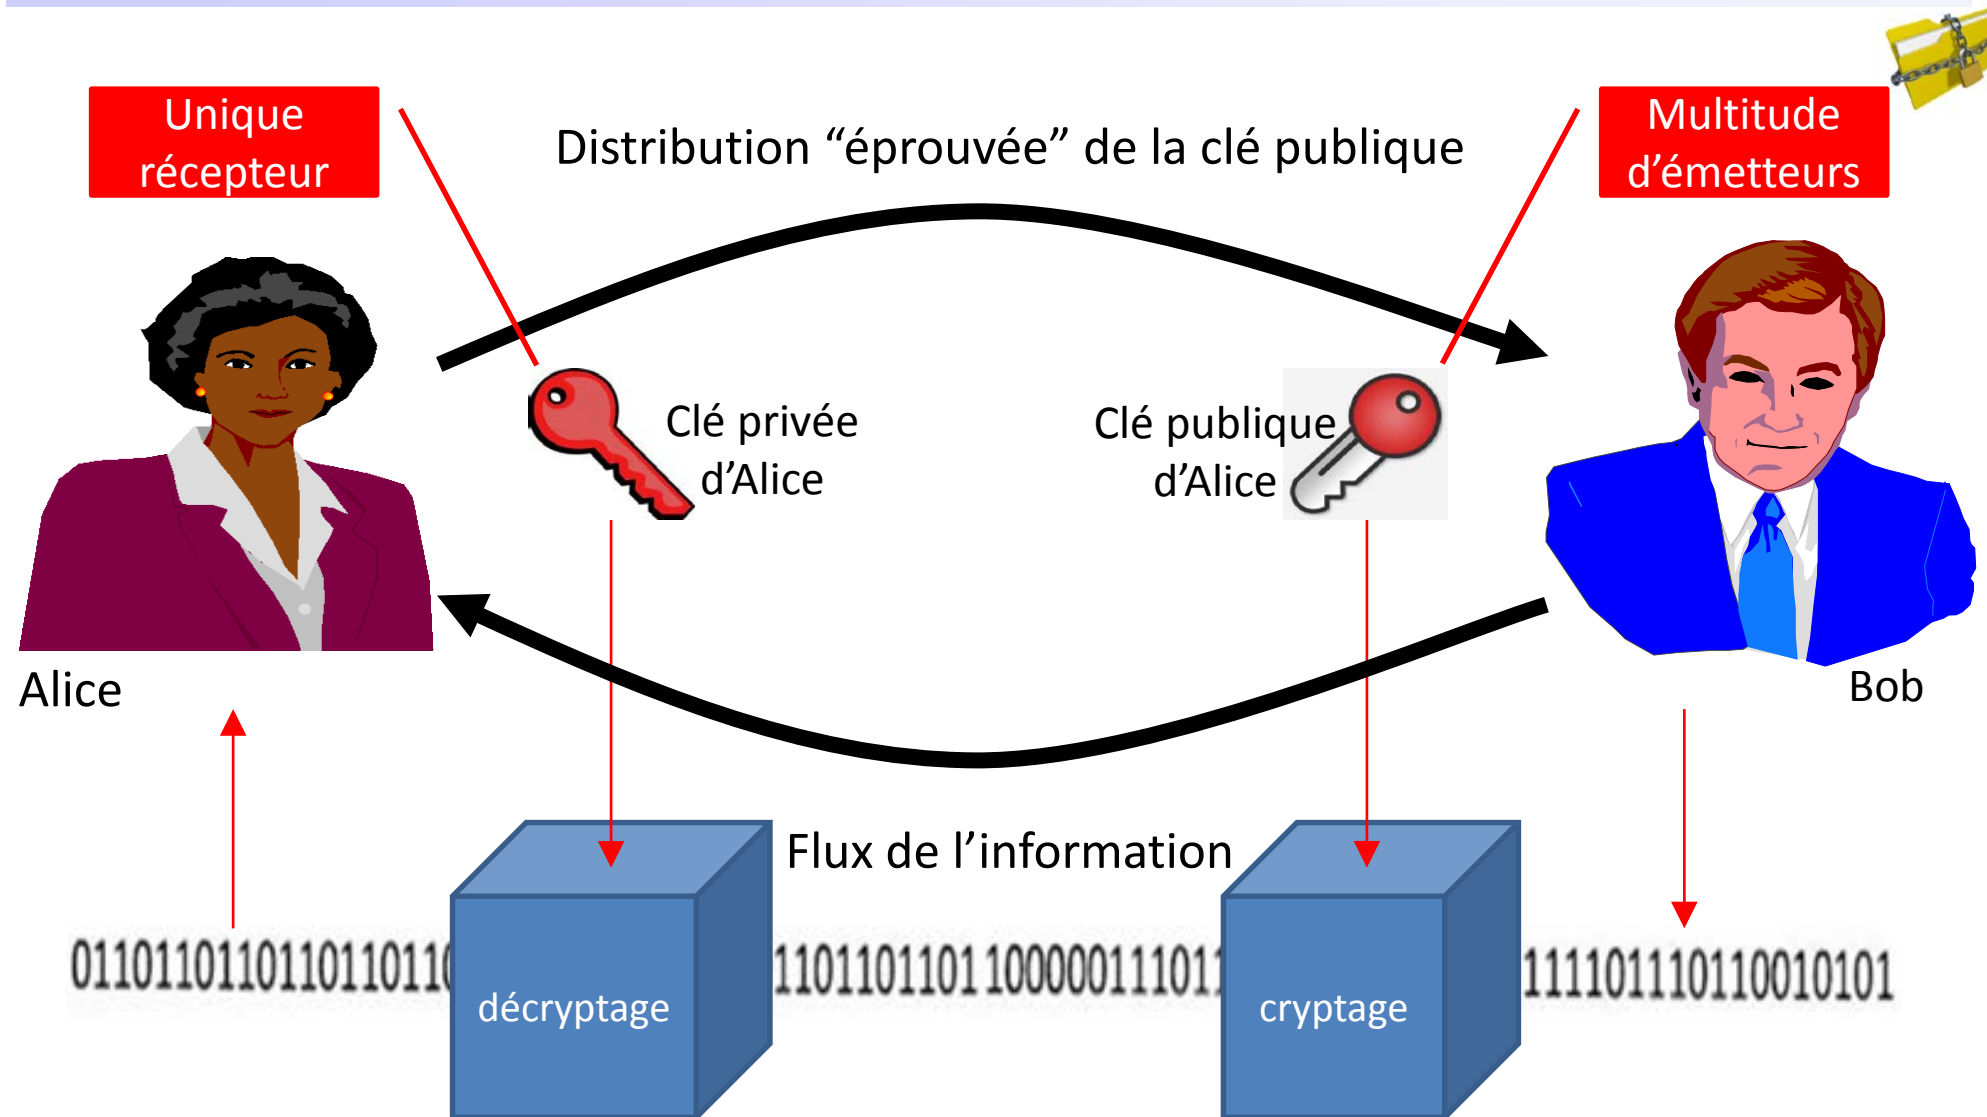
Unique récepteur

Distribution “éprouvée” de la clé publique

Multitude d’émetteurs

Clé privée d’Alice

Clé publique d’Alice

Alice

Bob

Flux de l’information

0110110110110110110

décryptage

1101101101 100000111011

cryptage

11110111011001010​1